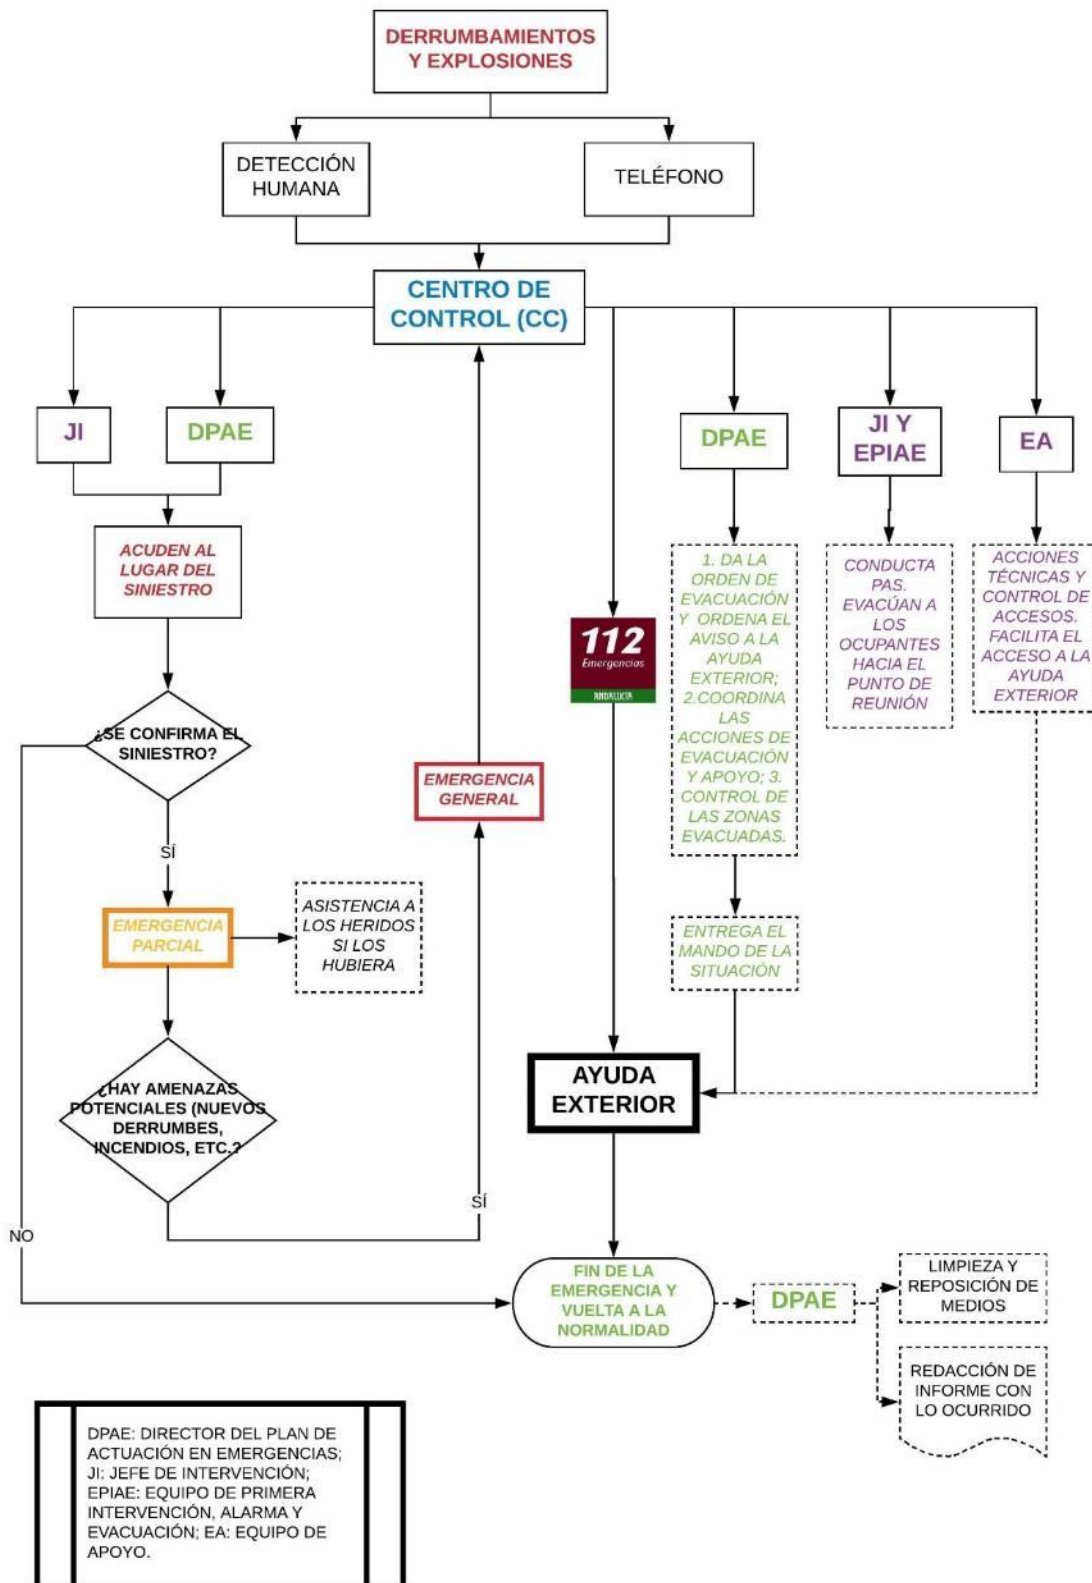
DERRUMBAMIENTOS Y EXPLOSIONES

DETECCIÓN HUMANA

TELÉFONO

CENTRO DE CONTROL (CC)

JI

DPAE

ACUDEN AL LUGAR DEL SINIESTRO

¿SE CONFIRMA EL SINIESTRO?

SÍ

EMERGENCIA PARCIAL

ASISTENCIA A LOS HERIDOS SI LOS HUBIERA

¿HAY AMENAZAS POTENCIALES (NUEVOS DERRUMBES, INCENDIOS, ETC.?

NO

SÍ

EMERGENCIA GENERAL

112 Emergencias ANDALUCÍA

DPAE

1. DA LA ORDEN DE EVACUACIÓN Y ORDENA EL AVISO A LA AYUDA EXTERIOR; 2.COORDINA LAS ACCIONES DE EVACUACIÓN Y APOYO; 3. CONTROL DE LAS ZONAS EVACUADAS.

ENTREGA EL MANDO DE LA SITUACIÓN

JI Y EPIAE

CONDUCTA PAS. EVACÚAN A LOS OCUPANTES HACIA EL PUNTO DE REUNIÓN

EA

ACCIONES TÉCNICAS Y CONTROL DE ACCESOS. FACILITA EL ACCESO A LA AYUDA EXTERIOR

AYUDA EXTERIOR

FIN DE LA EMERGENCIA Y VUELTA A LA NORMALIDAD

DPAE

LIMPIEZA Y REPOSICIÓN DE MEDIOS

REDACCIÓN DE INFORME CON LO OCURRIDO

DPAE: DIRECTOR DEL PLAN DE ACTUACIÓN EN EMERGENCIAS; JI: JEFE DE INTERVENCIÓN; EPIAE: EQUIPO DE PRIMERA INTERVENCIÓN, ALARMA Y EVACUACIÓN; EA: EQUIPO DE APOYO.